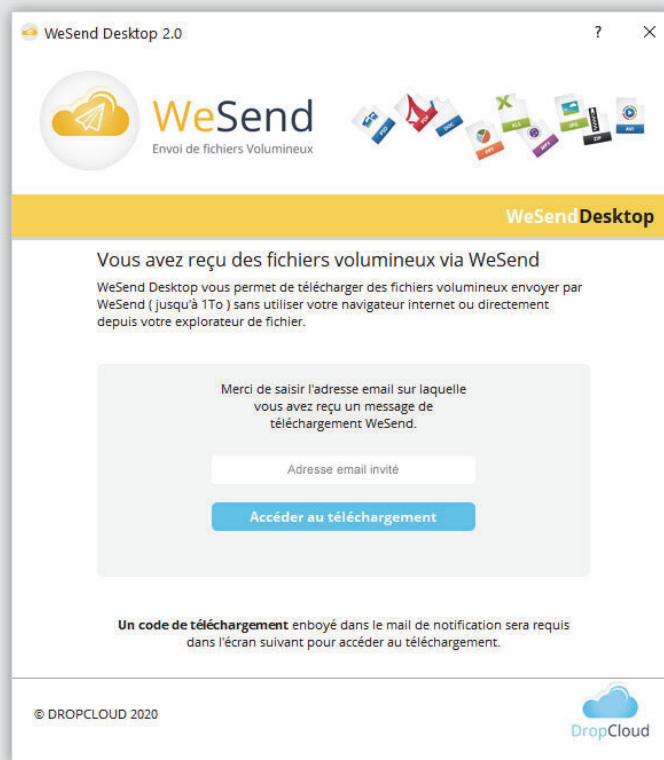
WeSend Desktop 2.0

?

×

WeSend

Envoi de fichiers Volumineux

PDF PDF DOC PPT XLS MP3 JPG ZIP AVI

WeSend Desktop

Vous avez reçu des fichiers volumineux via WeSend

WeSend Desktop vous permet de télécharger des fichiers volumineux envoyer par WeSend ( jusqu'à 1To ) sans utiliser votre navigateur internet ou directement depuis votre explorateur de fichier.

Merci de saisir l'adresse email sur laquelle vous avez reçu un message de téléchargement WeSend.

Adresse email invité

Accéder au téléchargement

Un code de téléchargement enboyé dans le mail de notification sera requis dans l'écran suivant pour accéder au téléchargement.

© DROPCLOUD 2020

DropCloud